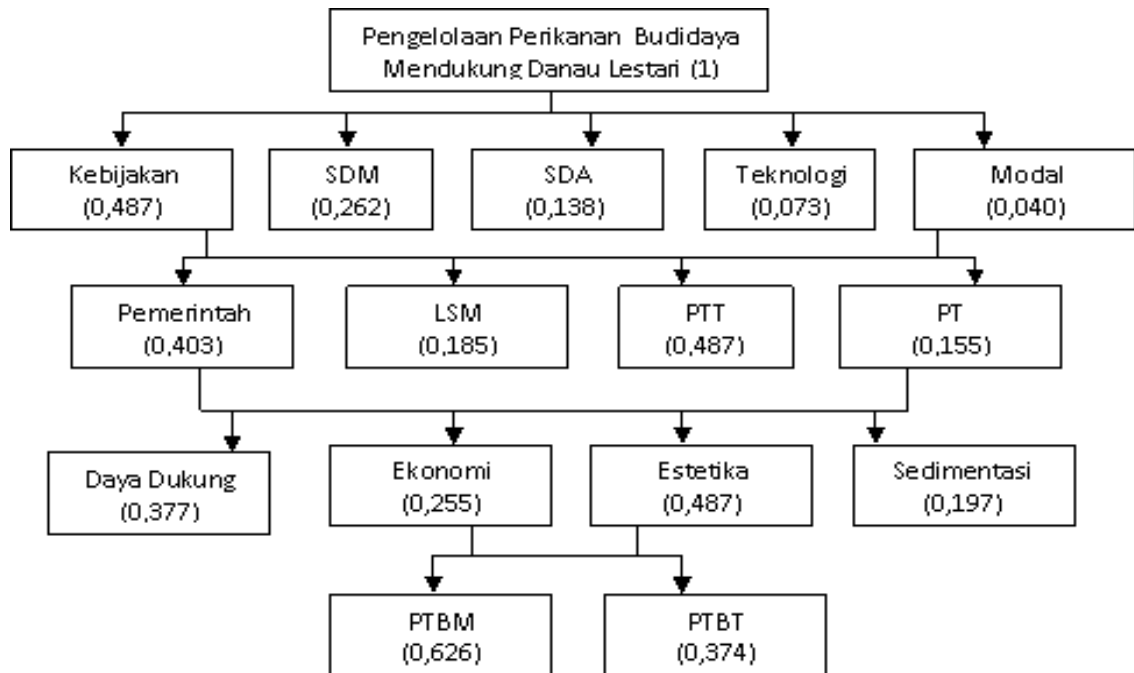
Pengelolaan Perikanan Budidaya Mendukung Danau Lestari (1)

Kebijakan (0,487)

SDM (0,262)

SDA (0,138)

Teknologi (0,073)

Modal (0,040)

Pemerintah (0,403)

LSM (0,185)

PTT (0,487)

PT (0,155)

Daya Dukung (0,377)

Ekonomi (0,255)

Estetika (0,487)

Sedimentasi (0,197)

PTBM (0,626)

PTBT (0,374)